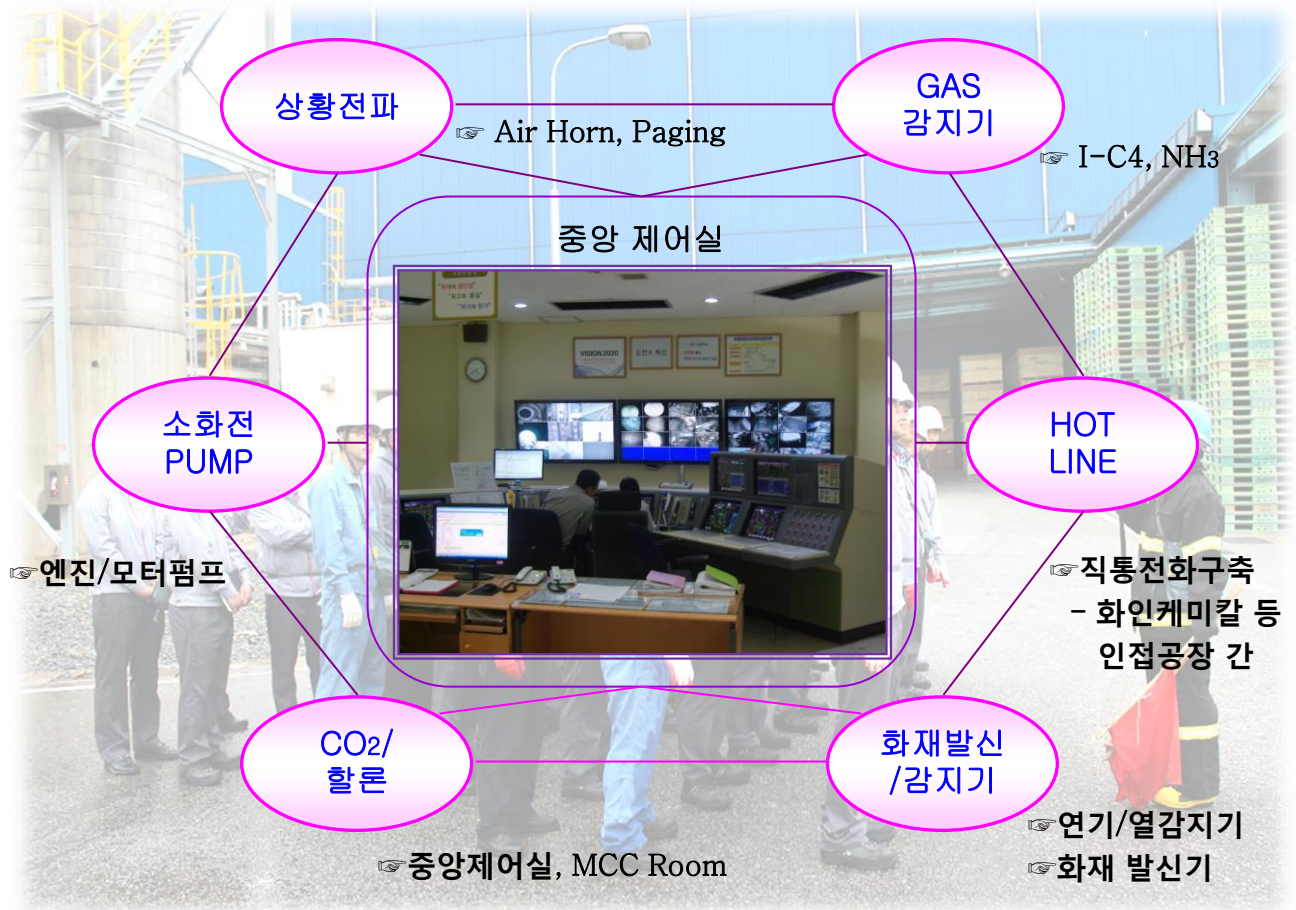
상황전파

GAS 감지기

☞ Air Horn, Paging

☞ I-C4, $NH_3$

중앙 제어실

VISION 2020

소화전 PUMP

HOT LINE

☞엔진/모터펌프

☞직통전화구축
- 화인케미칼 등
인접공장 간

$CO_2$/ 할론

화재발신 /감지기

☞연기/열감지기
☞화재 발신기

☞중앙제어실, MCC Room